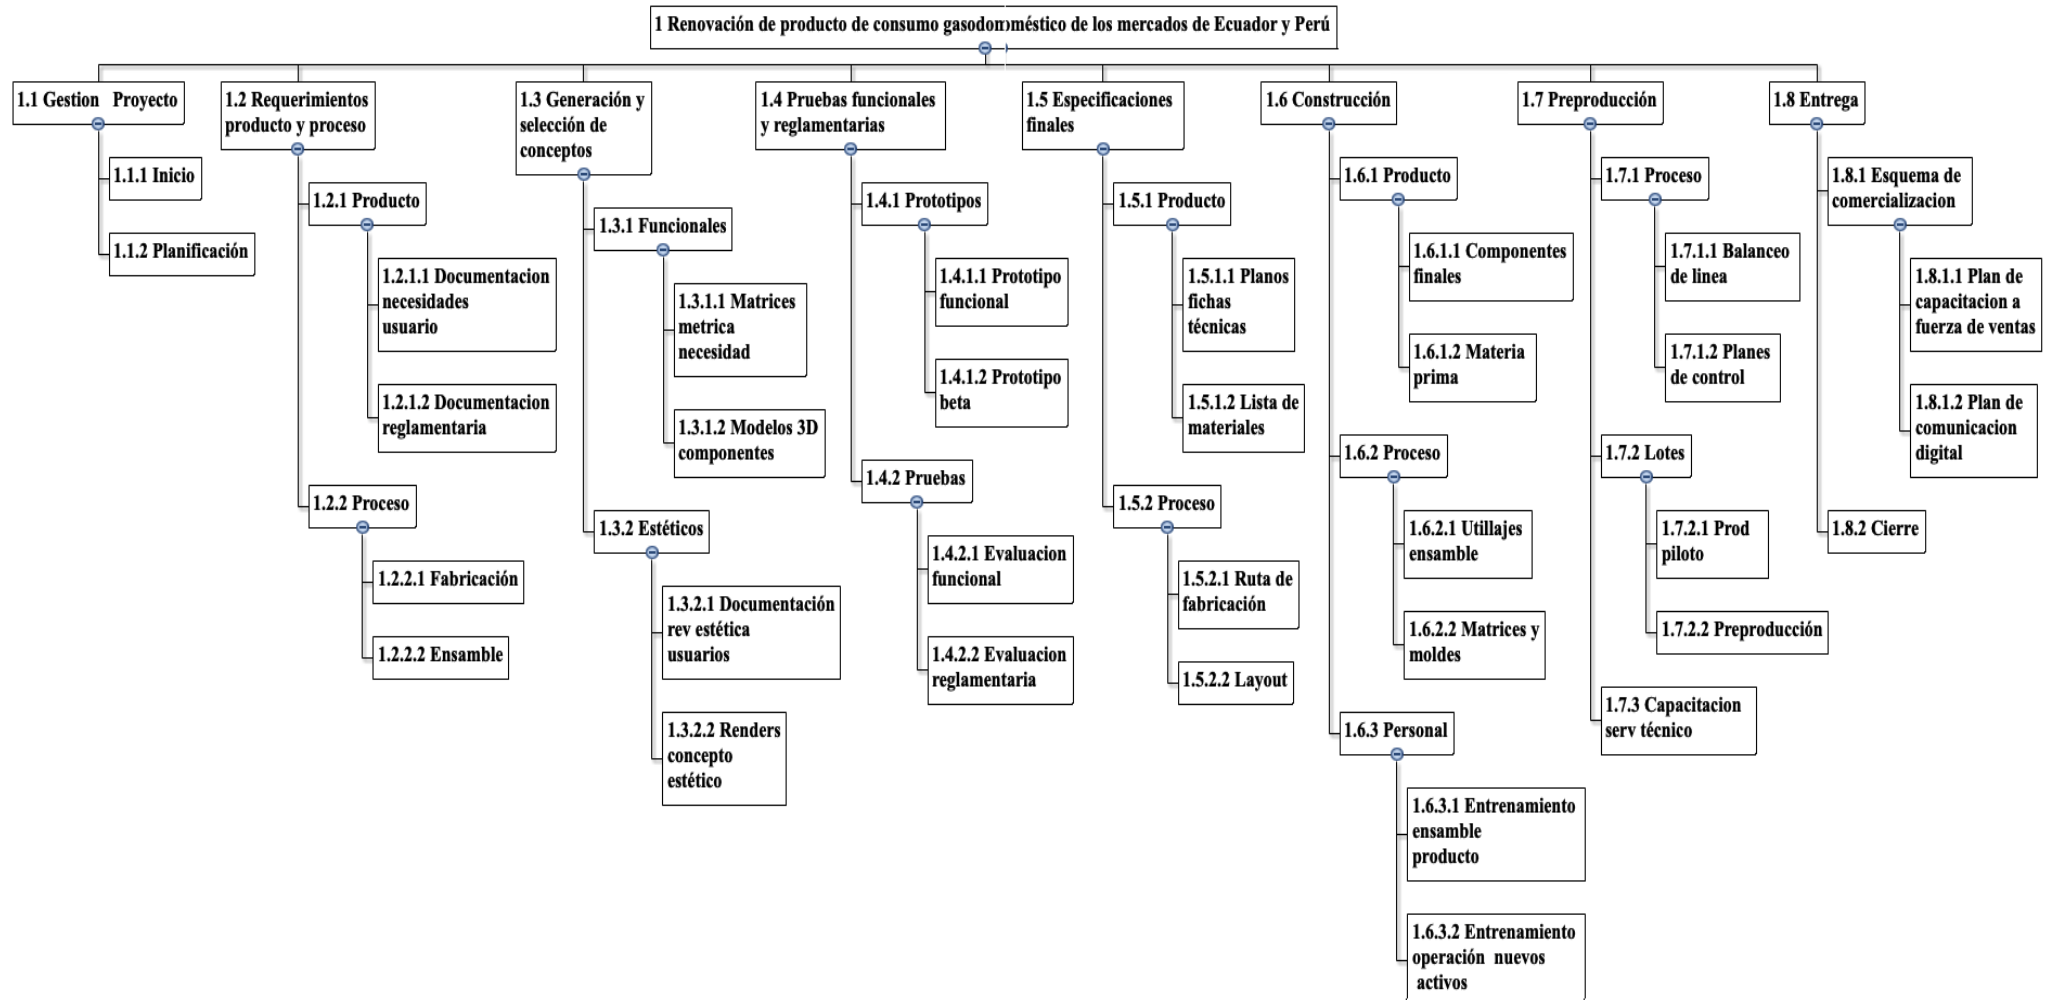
1 Renovación de producto de consumo gasodoméstico de los mercados de Ecuador y Perú

1.1 Gestion Proyecto

1.1.1 Inicio

1.1.2 Planificación

1.2 Requerimientos producto y proceso

1.2.1 Producto

1.2.1.1 Documentacion necesidades usuario

1.2.1.2 Documentacion reglamentaria

1.2.2 Proceso

1.2.2.1 Fabricación

1.2.2.2 Ensamble

1.3 Generación y selección de conceptos

1.3.1 Funcionales

1.3.1.1 Matrices metrica necesidad

1.3.1.2 Modelos 3D componentes

1.3.2 Estéticos

1.3.2.1 Documentación rev estética usuarios

1.3.2.2 Renders concepto estético

1.4 Pruebas funcionales y reglamentarias

1.4.1 Prototipos

1.4.1.1 Prototipo funcional

1.4.1.2 Prototipo beta

1.4.2 Pruebas

1.4.2.1 Evaluacion funcional

1.4.2.2 Evaluacion reglamentaria

1.5 Especificaciones finales

1.5.1 Producto

1.5.1.1 Planos fichas técnicas

1.5.1.2 Lista de materiales

1.5.2 Proceso

1.5.2.1 Ruta de fabricación

1.5.2.2 Layout

1.6 Construcción

1.6.1 Producto

1.6.1.1 Componentes finales

1.6.1.2 Materia prima

1.6.2 Proceso

1.6.2.1 Utillajes ensamble

1.6.2.2 Matrices y moldes

1.6.3 Personal

1.6.3.1 Entrenamiento ensamble producto

1.6.3.2 Entrenamiento operación nuevos activos

1.7 Preproducción

1.7.1 Proceso

1.7.1.1 Balanceo de linea

1.7.1.2 Planes de control

1.7.2 Lotes

1.7.2.1 Prod piloto

1.7.2.2 Preproducción

1.7.3 Capacitacion serv técnico

1.8 Entrega

1.8.1 Esquema de comercializacion

1.8.1.1 Plan de capacitacion a fuerza de ventas

1.8.1.2 Plan de comunicacion digital

1.8.2 Cierre